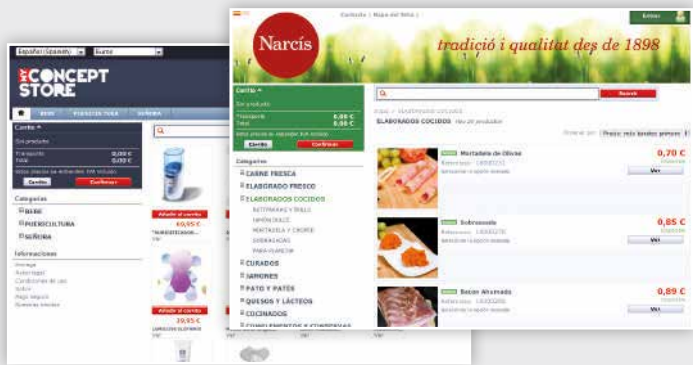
Español (Spanish) | Euros

MY CONCEPT STORE

BEBÉ | PUERICULTURA | SEÑORA

Carrito

Sin producto

Transporte 0,00 €
Total 0,00 €

Carrito | Confirmar

Categorías

BEBÉ
PUERICULTURA
SEÑORA

Informaciones

Añadir al carrito
40,65 €

Añadir al carrito
20,95 €

Contacto | Mapa del Sitio

Narcís

tradició i qualitat des de 1898

Buscar

Carrito

Sin producto

Transporte 0,00 €
Total 0,00 €

Carrito | Confirmar

Categorías

CARNE FRESCA
ELABORADO FRESCO
ELABORADOS COCIDOS
BUTIFARRAS Y TRIPAS
MORTADELA Y CHOPED
SOBRASADAS
CURADOS
JAMONES
PATO Y PATÉS
QUESOS Y LÁCTEOS
COCINADOS

ELABORADOS COCIDOS

Precio: más baratos primero

Mortadela de Olivas
0,70 €
Ver

Sobrasada
0,85 €
Ver

Bacon Ahumado
0,89 €
Ver